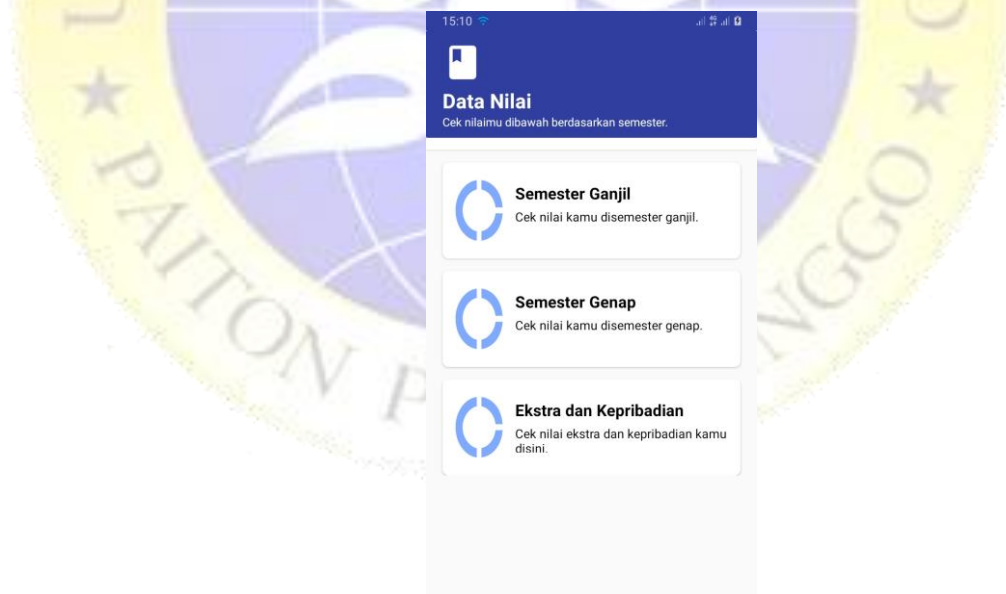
15:10

Data Nilai
Cek nilaimu dibawah berdasarkan semester.

Semester Ganjil
Cek nilai kamu disemester ganjil.

Semester Genap
Cek nilai kamu disemester genap.

Ekstra dan Kepribadian
Cek nilai ekstra dan kepribadian kamu disini.

PAITON
NGGO